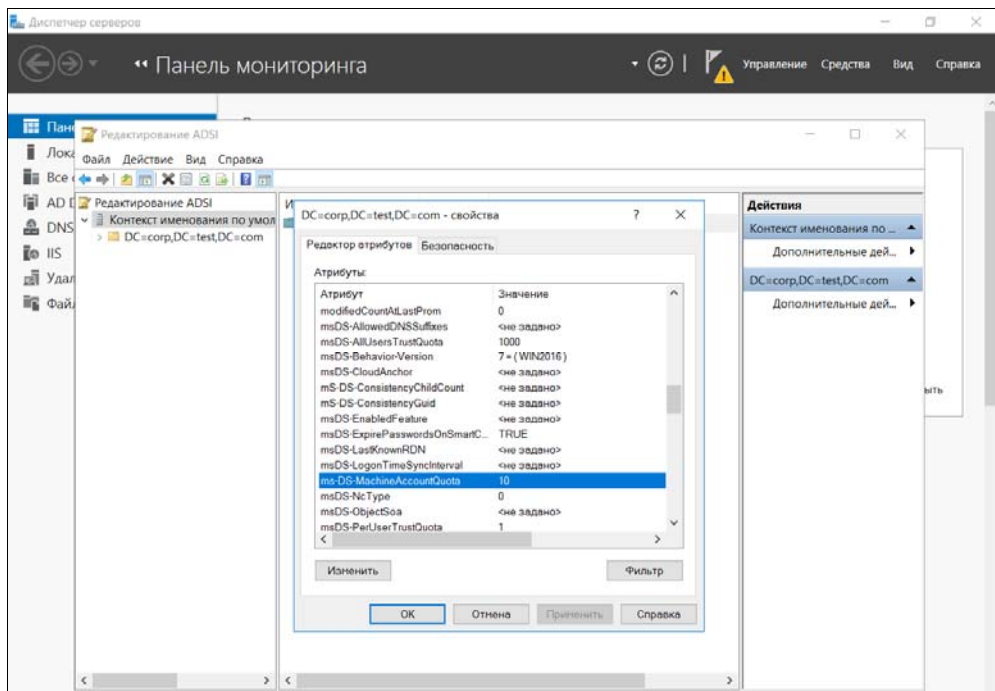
Диспетчер серверов

Панель мониторинга

Управление Средства Вид Справка

Пане
Лока
Все
AD D
DNS
IIS
Удал
Фай

Редактирование ADSI

Файл Действие Вид Справка

Редактирование ADSI
Контекст именования по умол
DC=corp,DC=test,DC=com

DC=corp,DC=test,DC=com - свойства ? ×

Редактор атрибутов Безопасность

Атрибуты:

| Атрибут | Значение |
|---|---|
| modifiedCountAtLastProm | 0 |
| msDS-AllowedDNSSuffixes | <не задано> |
| msDS-AllUsersTrustQuota | 1000 |
| msDS-Behavior-Version | 7 = ( WIN2016 ) |
| msDS-CloudAnchor | <не задано> |
| mS-DS-ConsistencyChildCount | <не задано> |
| mS-DS-ConsistencyGuid | <не задано> |
| msDS-EnabledFeature | <не задано> |
| msDS-ExpirePasswordsOnSmartC... | TRUE |
| msDS-LastKnownRDN | <не задано> |
| msDS-LogonTimeSyncInterval | <не задано> |
| ms-DS-MachineAccountQuota | 10 |
| msDS-NcType | 0 |
| msDS-ObjectSoa | <не задано> |
| msDS-PerUserTrustQuota | 1 |

Изменить Фильтр

ОК Отмена Применить Справка

Действия
Контекст именования по ...
Дополнительные дей...
DC=corp,DC=test,DC=com
Дополнительные дей...

ыть